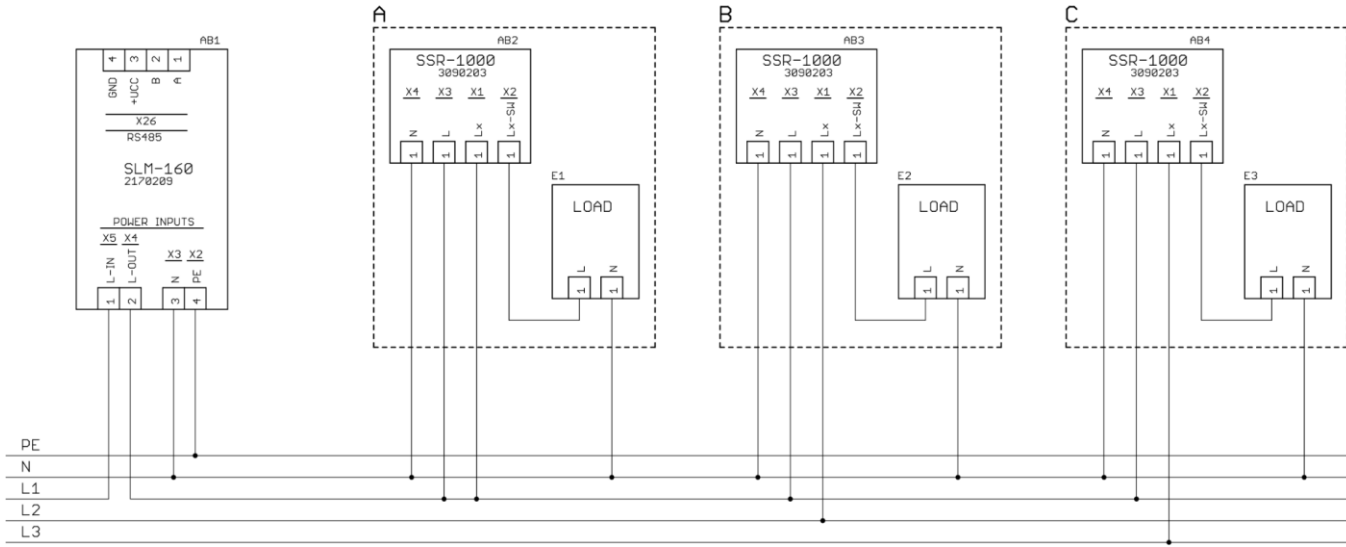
AB1
4 3 2 1
GND +UCC B A
X26
RS485
SLM-160
2170209
POWER INPUTS
X5 X4 X3 X2
L-IN L-OUT N PE
1 2 3 4

A
AB2
SSR-1000
3090203
X4 X3 X1 X2
N L Lx Lx-SW
1 1 1 1
E1
LOAD
L N
1 1

B
AB3
SSR-1000
3090203
X4 X3 X1 X2
N L Lx Lx-SW
1 1 1 1
E2
LOAD
L N
1 1

C
AB4
SSR-1000
3090203
X4 X3 X1 X2
N L Lx Lx-SW
1 1 1 1
E3
LOAD
L N
1 1

PE
N
L1
L2
L3